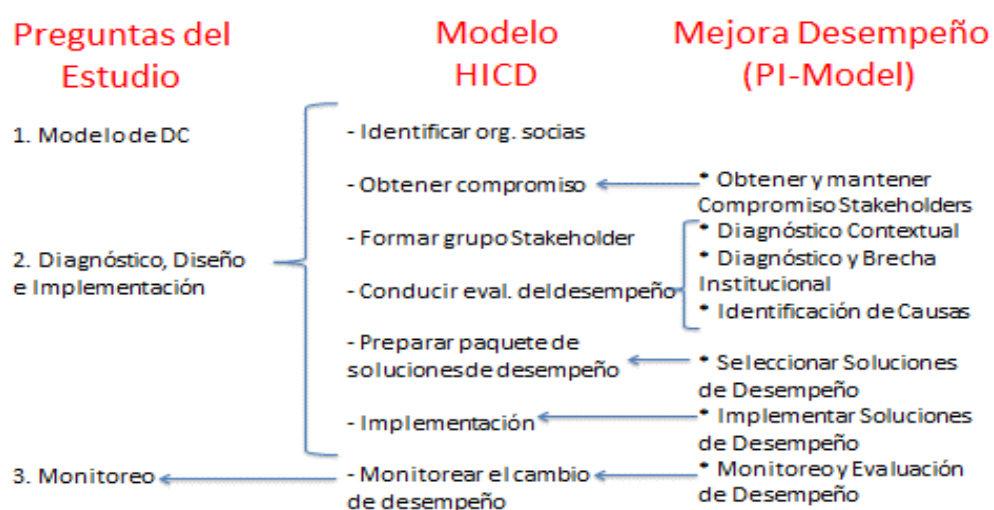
Preguntas del Estudio

Modelo HICD

Mejora Desempeño (PI-Model)

1. Modelo de DC

2. Diagnóstico, Diseño e Implementación

3. Monitoreo

- Identificar org. socias

- Obtener compromiso

- Formar grupo Stakeholder

- Conducir eval. del desempeño

- Preparar paquete de soluciones de desempeño

- Implementación

- Monitorear el cambio de desempeño

• Obtener y mantener Compromiso Stakeholders

• Diagnóstico Contextual

• Diagnóstico y Brecha Institucional

• Identificación de Causas

• Seleccionar Soluciones de Desempeño

• Implementar Soluciones de Desempeño

• Monitoreo y Evaluación de Desempeño